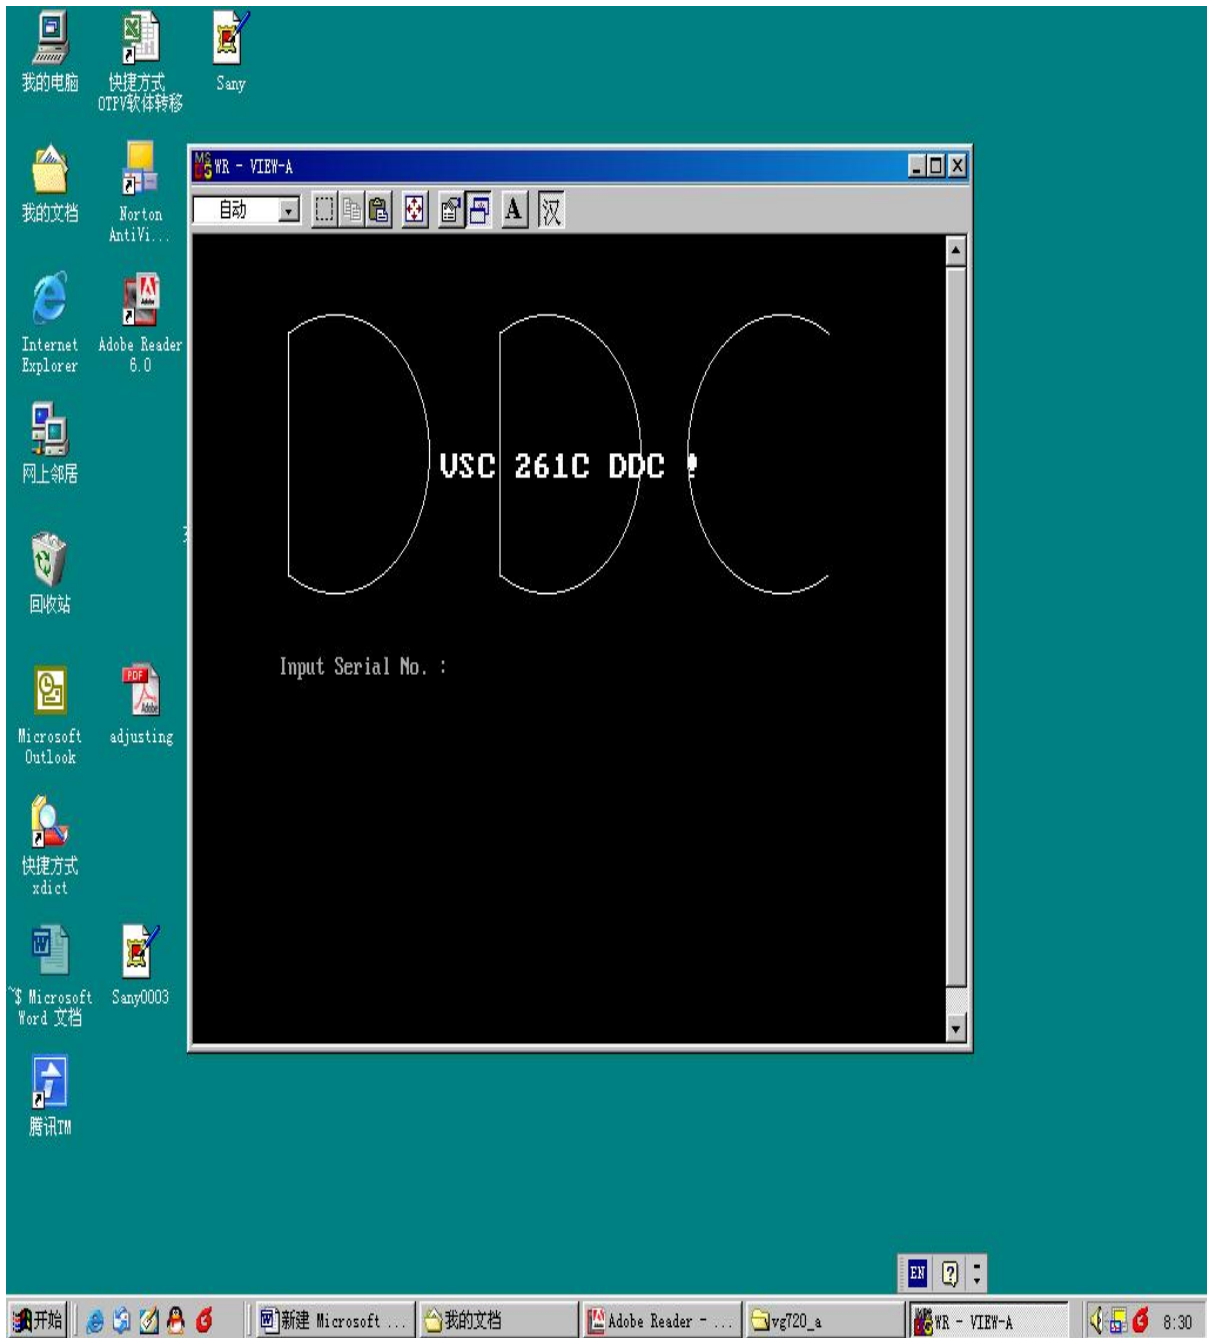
我的电脑

快捷方式 OTPV软体转移

Sany

我的文档

Norton AntiVi...

Internet Explorer

Adobe Reader 6.0

网上邻居

回收站

Microsoft Outlook

adjusting

快捷方式 xdict

~$ Microsoft Word 文档

Sany0003

腾讯TM

WR - VIEW-A

自动

A 汉

DDC

VSC 261C DDC

Input Serial No. :

EN

开始

新建 Microsoft ...

我的文档

Adobe Reader - ...

vg720_a

WR - VIEW-A

8:30